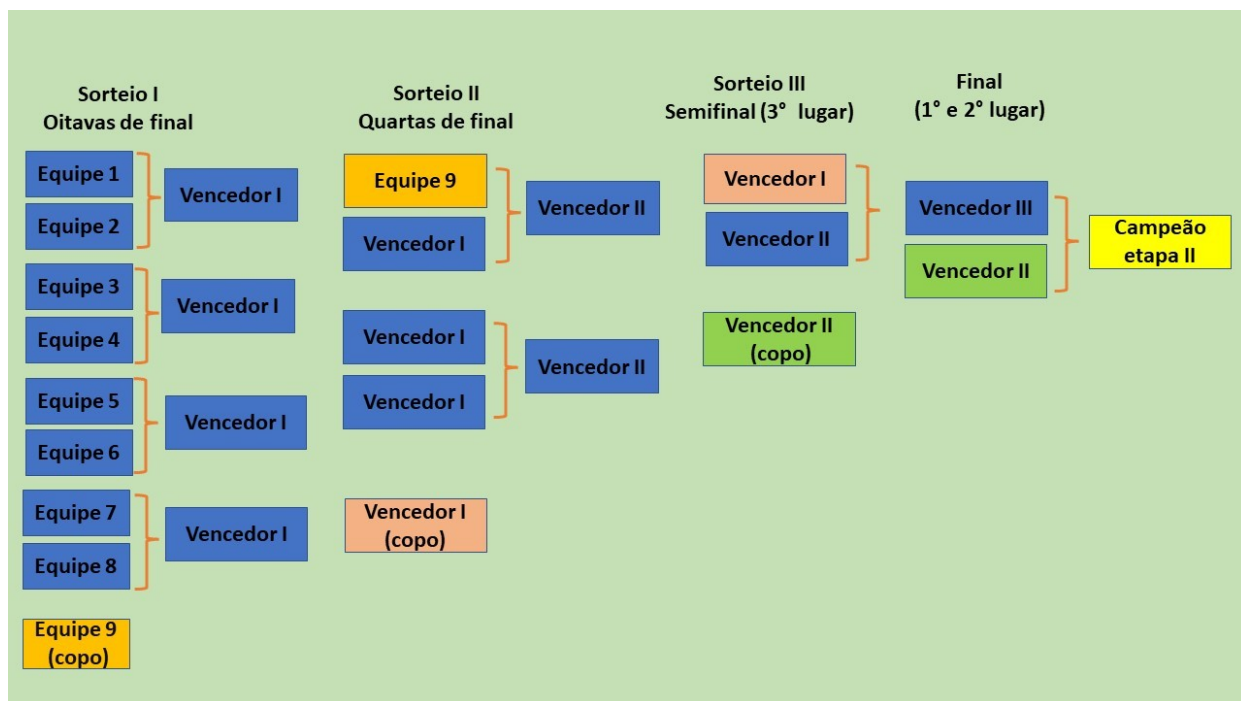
Sorteio I
Oitavas de final

Equipe 1
Equipe 2
Vencedor I

Equipe 3
Equipe 4
Vencedor I

Equipe 5
Equipe 6
Vencedor I

Equipe 7
Equipe 8
Vencedor I

Equipe 9
(copo)

Sorteio II
Quartas de final

Equipe 9
Vencedor I
Vencedor II

Vencedor I
Vencedor I
Vencedor II

Vencedor I
(copo)

Sorteio III
Semifinal (3° lugar)

Vencedor I
Vencedor II

Vencedor II
(copo)

Final
(1° e 2° lugar)

Vencedor III
Vencedor II

Campeão
etapa II